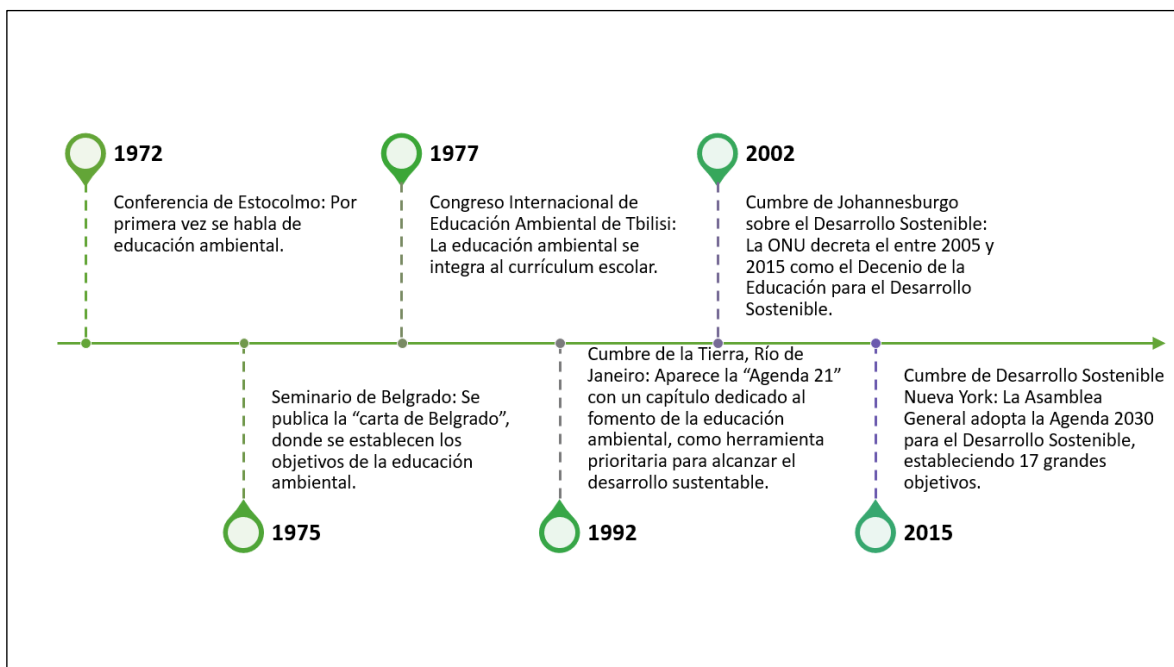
1972

Conferencia de Estocolmo: Por primera vez se habla de educación ambiental.

1977

Congreso Internacional de Educación Ambiental de Tbilisi: La educación ambiental se integra al currículum escolar.

2002

Cumbre de Johannesburgo sobre el Desarrollo Sostenible: La ONU decreta el entre 2005 y 2015 como el Decenio de la Educación para el Desarrollo Sostenible.

Seminario de Belgrado: Se publica la “carta de Belgrado”, donde se establecen los objetivos de la educación ambiental.

1975

Cumbre de la Tierra, Río de Janeiro: Aparece la “Agenda 21” con un capítulo dedicado al fomento de la educación ambiental, como herramienta prioritaria para alcanzar el desarrollo sustentable.

1992

Cumbre de Desarrollo Sostenible Nueva York: La Asamblea General adopta la Agenda 2030 para el Desarrollo Sostenible, estableciendo 17 grandes objetivos.

2015